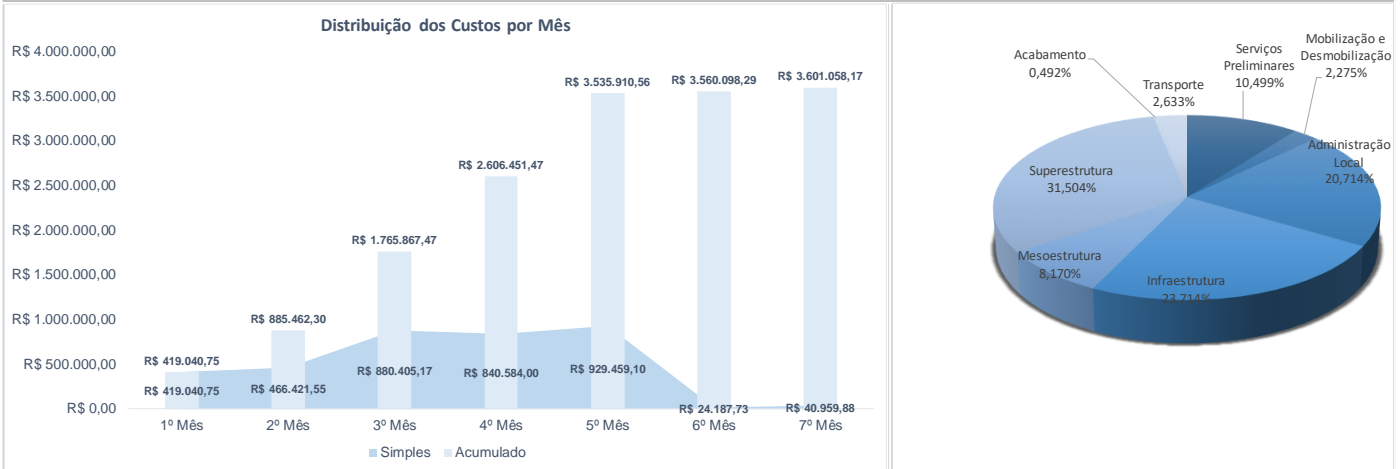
Distribuição dos Custos por Mês

R$ 4.000.000,00
R$ 3.500.000,00
R$ 3.000.000,00
R$ 2.500.000,00
R$ 2.000.000,00
R$ 1.500.000,00
R$ 1.000.000,00
R$ 500.000,00
R$ 0,00

R$ 419.040,75
R$ 419.040,75
R$ 885.462,30
R$ 466.421,55
R$ 1.765.867,47
R$ 880.405,17
R$ 2.606.451,47
R$ 840.584,00
R$ 3.535.910,56
R$ 929.459,10
R$ 3.560.098,29
R$ 24.187,73
R$ 3.601.058,17
R$ 40.959,88

1º Mês
2º Mês
3º Mês
4º Mês
5º Mês
6º Mês
7º Mês

Simples
Acumulado

Acabamento
0,492%
Transporte
2,633%
Serviços
Preliminares
10,499%
Mobilização e
Desmobilização
2,275%
Administração
Local
20,714%
Superestrutura
31,504%
Mesoestrutura
8,170%
Infraestrutura
23,714%